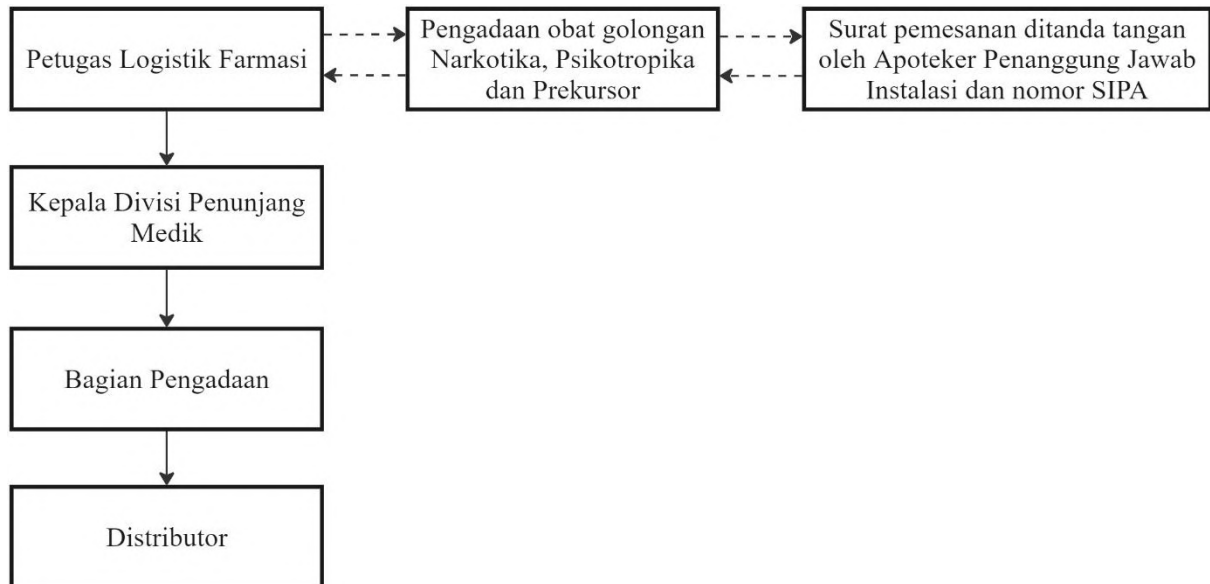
Petugas Logistik Farmasi

Pengadaan obat golongan Narkotika, Psikotropika dan Prekursor

Surat pemesanan ditanda tangan oleh Apoteker Penanggung Jawab Instalasi dan nomor SIPA

Kepala Divisi Penunjang Medik

Bagian Pengadaan

Distributor